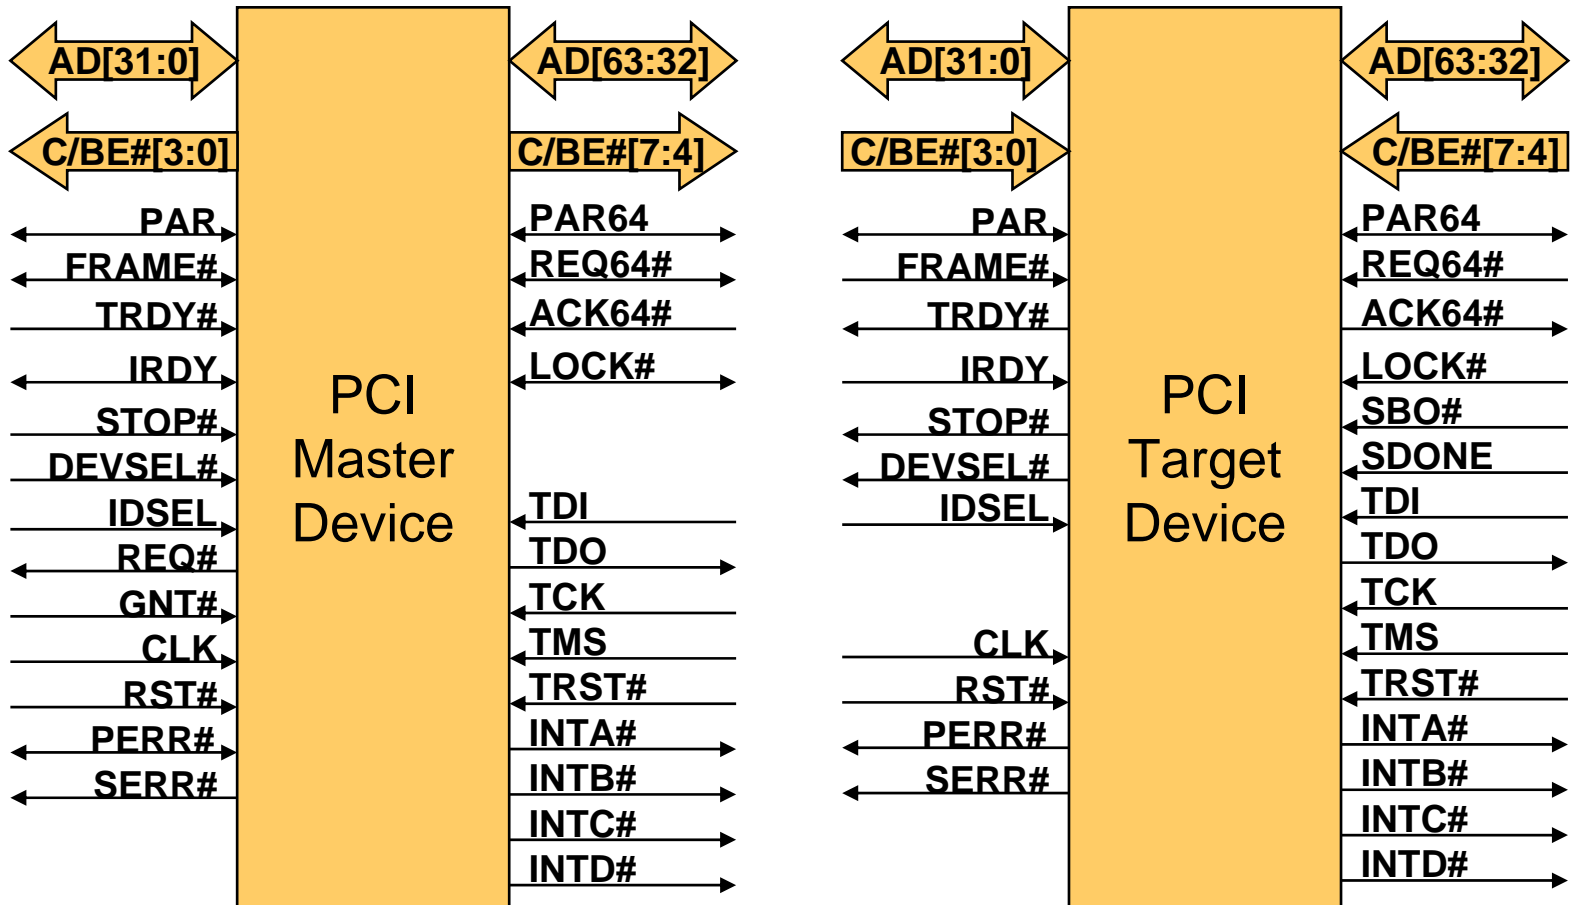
AD[31:0]
C/BE#[3:0]
PAR
FRAME#
TRDY#
IRDY
STOP#
DEVSEL#
IDSEL
REQ#
GNT#
CLK
RST#
PERR#
SERR#

PCI Master Device

AD[63:32]
C/BE#[7:4]
PAR64
REQ64#
ACK64#
LOCK#
TDI
TDO
TCK
TMS
TRST#
INTA#
INTB#
INTC#
INTD#

AD[31:0]
C/BE#[3:0]
PAR
FRAME#
TRDY#
IRDY
STOP#
DEVSEL#
IDSEL
CLK
RST#
PERR#
SERR#

PCI Target Device

AD[63:32]
C/BE#[7:4]
PAR64
REQ64#
ACK64#
LOCK#
SBO#
SDONE
TDI
TDO
TCK
TMS
TRST#
INTA#
INTB#
INTC#
INTD#